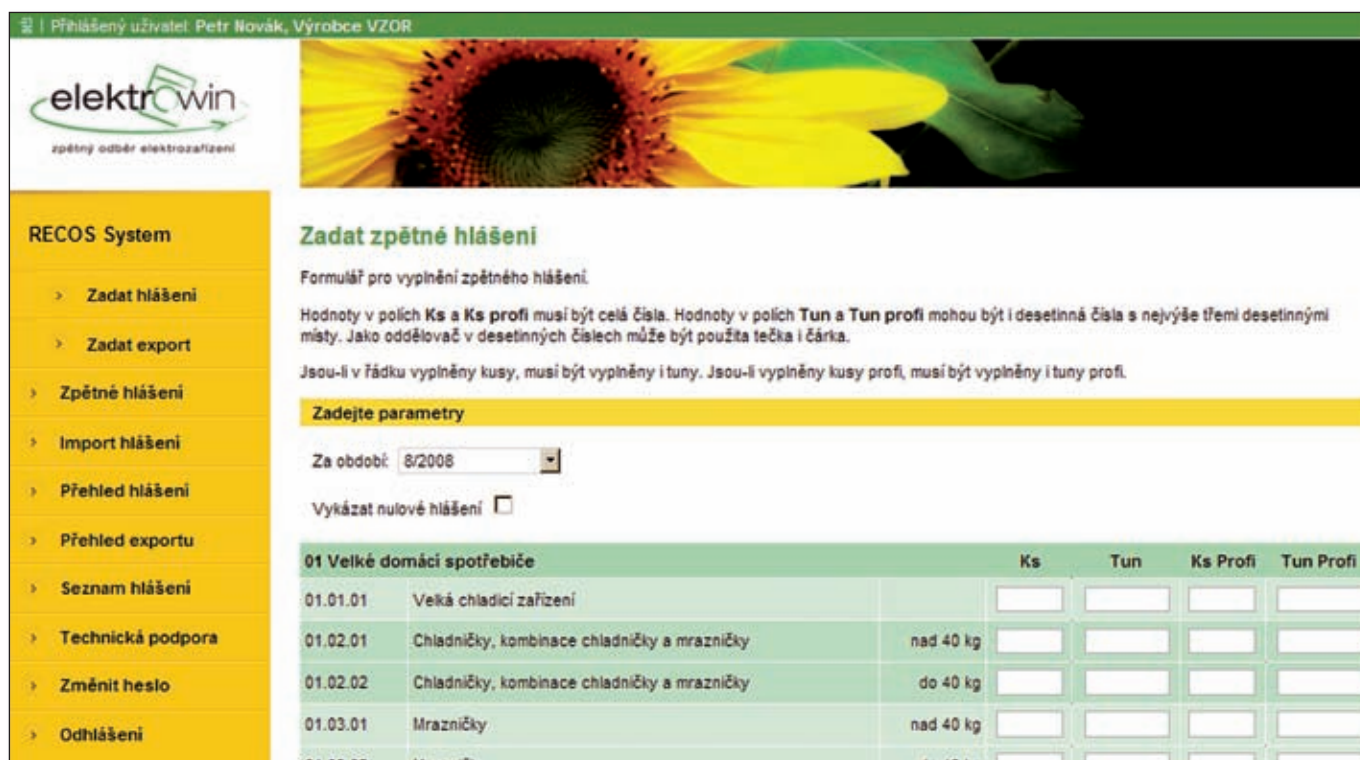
| Přihlášený uživatel: Petr Novák, Výrobce VZOR

elektrowin
zpětný odběr elektrozařízení

RECOS System

› Zadat hlášení
› Zadat export
› Zpětné hlášení
› Import hlášení
› Přehled hlášení
› Přehled exportu
› Seznam hlášení
› Technická podpora
› Změnit heslo
› Odhlášení

Zadat zpětné hlášení

Formulář pro vyplnění zpětného hlášení.

Hodnoty v polích **Ks a Ks profi** musí být celá čísla. Hodnoty v polích **Tun a Tun profi** mohou být i desetinná čísla s nejvýše třemi desetinnými místy. Jako oddělovač v desetinných číslech může být použita tečka i čárka.

Jsou-li v řádku vyplněny kusy, musí být vyplněny i tuny. Jsou-li vyplněny kusy profi, musí být vyplněny i tuny profi.

Zadejte parametry

Za období: 8/2008

Vykázat nulové hlášení

| 01 Velké domácí spotřebiče | | | Ks | Tun | Ks Profi | Tun Profi |
|---|---|---|---|---|---|---|
| 01.01.01 | Velká chladicí zařízení | | | | | |
| 01.02.01 | Chladničky, kombinace chladničky a mrazničky | nad 40 kg | | | | |
| 01.02.02 | Chladničky, kombinace chladničky a mrazničky | do 40 kg | | | | |
| 01.03.01 | Mrazničky | nad 40 kg | | | | |
| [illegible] | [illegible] | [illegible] | | | | |